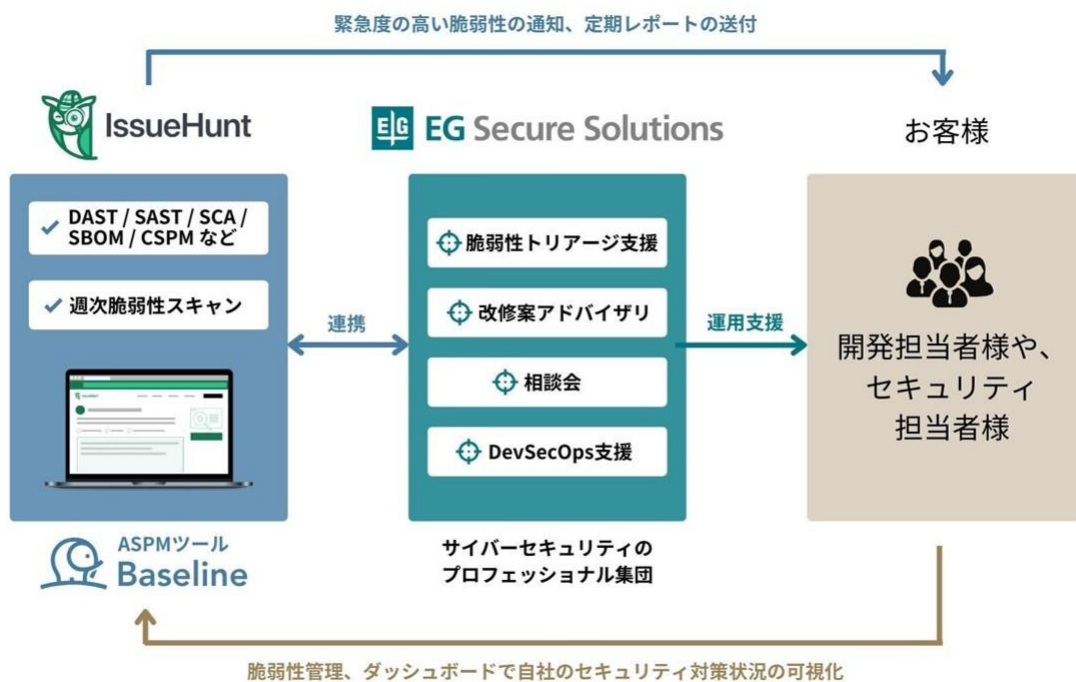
緊急度の高い脆弱性の通知、定期レポートの送付

IssueHunt

EG EG Secure Solutions

お客様

DAST / SAST / SCA / SBOM / CSPM など

週次脆弱性スキャン

連携

脆弱性トリアージ支援

改修案アドバイザリ

相談会

DevSecOps支援

運用支援

開発担当者様や、セキュリティ担当者様

ASPMツール
Baseline

サイバーセキュリティのプロフェッショナル集団

脆弱性管理、ダッシュボードで自社のセキュリティ対策状況の可視化